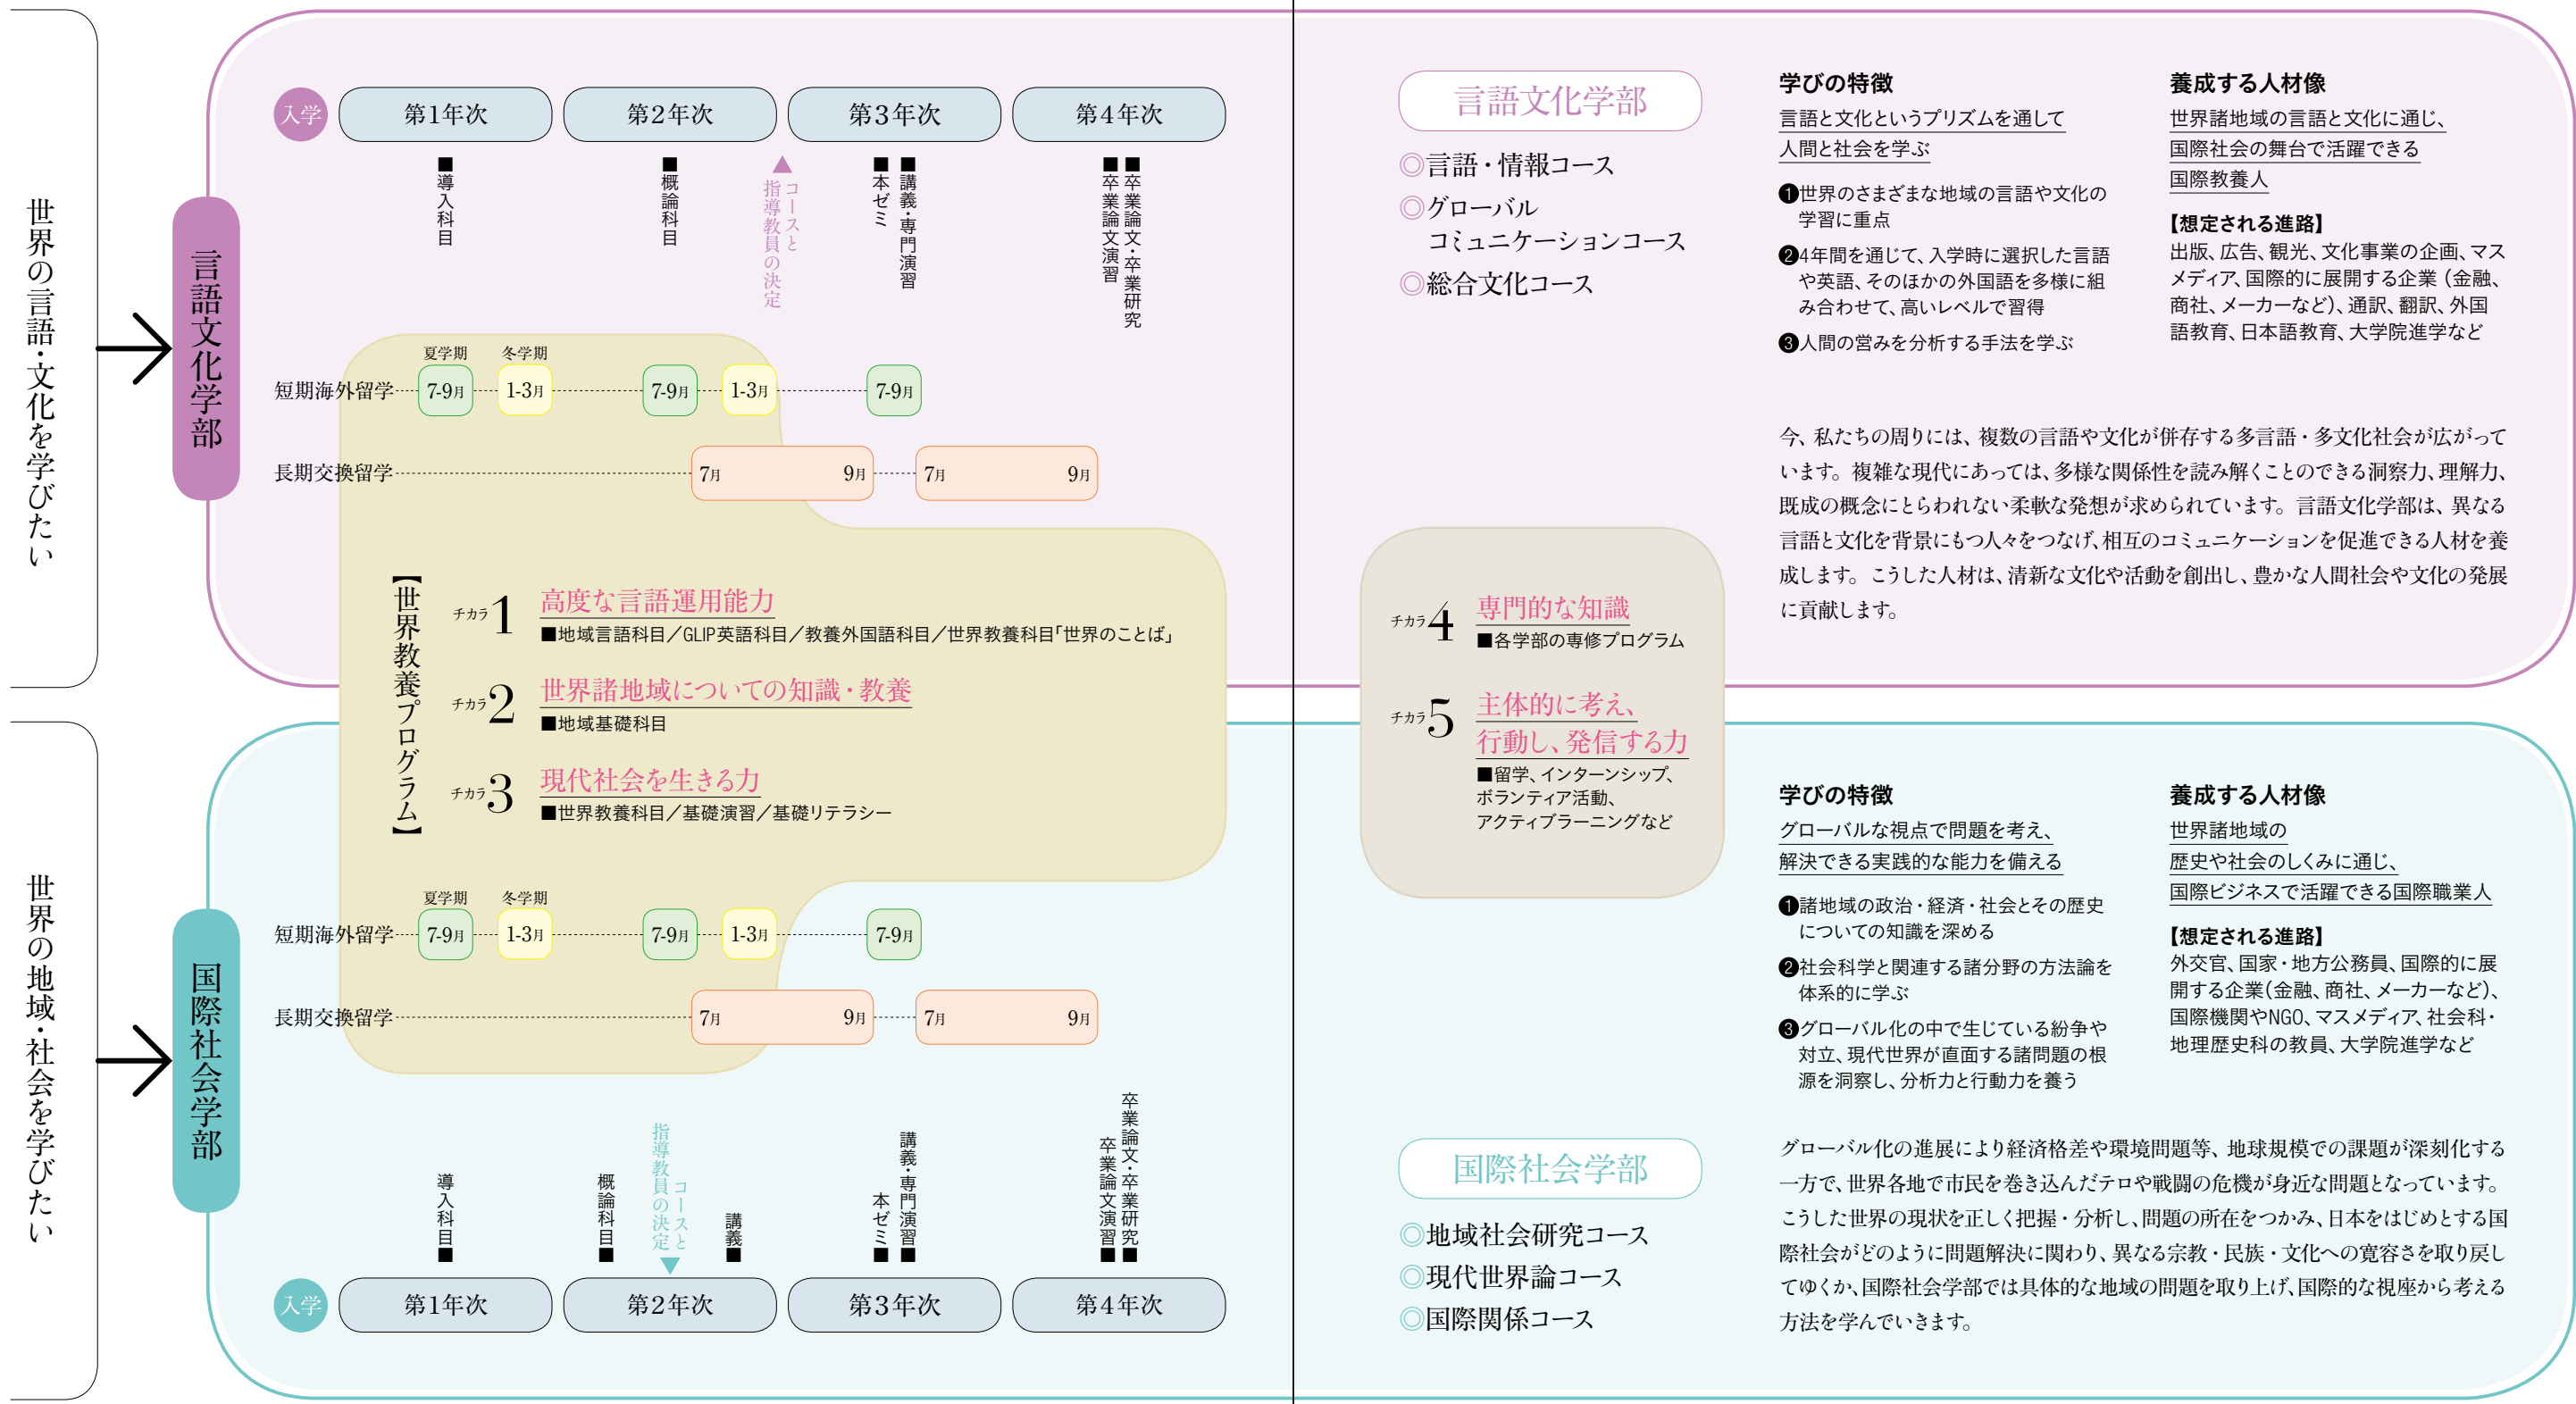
世界の言語・文化を学びたい

言語文化学部

入学 第1年次 第2年次 第3年次 第4年次

■導入科目
■概論科目
▲コースと指導教員の決定
■講義・専門演習
■本ゼミ
■卒業論文・卒業研究
■卒業論文演習

夏学期 冬学期
短期海外留学 7-9月 1-3月 7-9月 1-3月 7-9月
長期交換留学 7月 9月 7月 9月

【世界教養プログラム】

チカラ1 高度な言語運用能力
■地域言語科目／GLIP英語科目／教養外国語科目／世界教養科目「世界のことば」

チカラ2 世界諸地域についての知識・教養
■地域基礎科目

チカラ3 現代社会を生きる力
■世界教養科目／基礎演習／基礎リテラシー

夏学期 冬学期
短期海外留学 7-9月 1-3月 7-9月 1-3月 7-9月
長期交換留学 7月 9月 7月 9月

世界の地域・社会を学びたい

国際社会学部

■導入科目
■概論科目
▼コースと指導教員の決定
■講義
■本ゼミ
■講義・専門演習
■卒業論文演習
■卒業論文・卒業研究

入学 第1年次 第2年次 第3年次 第4年次

言語文化学部
◎言語・情報コース
◎グローバル コミュニケーションコース
◎総合文化コース

学びの特徴
言語と文化というプリズムを通して人間と社会を学ぶ
❶世界のさまざまな地域の言語や文化の学習に重点
❷4年間を通じて、入学時に選択した言語や英語、そのほかの外国語を多様に組み合わせて、高いレベルで習得
❸人間の営みを分析する手法を学ぶ

養成する人材像
世界諸地域の言語と文化に通じ、国際社会の舞台で活躍できる国際教養人
【想定される進路】
出版、広告、観光、文化事業の企画、マスメディア、国際的に展開する企業（金融、商社、メーカーなど）、通訳、翻訳、外国語教育、日本語教育、大学院進学など

今、私たちの周りには、複数の言語や文化が併存する多言語・多文化社会が広がっています。複雑な現代にあっては、多様な関係性を読み解くことのできる洞察力、理解力、既成の概念にとらわれない柔軟な発想が求められています。言語文化学部は、異なる言語と文化を背景にもつ人々をつなげ、相互のコミュニケーションを促進できる人材を養成します。こうした人材は、清新な文化や活動を創出し、豊かな人間社会や文化の発展に貢献します。

チカラ4 専門的な知識
■各学部の専修プログラム

チカラ5 主体的に考え、行動し、発信する力
■留学、インターンシップ、ボランティア活動、アクティブラーニングなど

学びの特徴
グローバルな視点で問題を考え、解決できる実践的な能力を備える
❶諸地域の政治・経済・社会とその歴史についての知識を深める
❷社会科学と関連する諸分野の方法論を体系的に学ぶ
❸グローバル化の中で生じている紛争や対立、現代世界が直面する諸問題の根源を洞察し、分析力と行動力を養う

養成する人材像
世界諸地域の歴史や社会のしくみに通じ、国際ビジネスで活躍できる国際職業人
【想定される進路】
外交官、国家・地方公務員、国際的に展開する企業（金融、商社、メーカーなど）、国際機関やNGO、マスメディア、社会科・地理歴史科の教員、大学院進学など

国際社会学部
◎地域社会研究コース
◎現代世界論コース
◎国際関係コース

グローバル化の進展により経済格差や環境問題等、地球規模での課題が深刻化する一方で、世界各地で市民を巻き込んだテロや戦闘の危機が身近な問題となっています。こうした世界の現状を正しく把握・分析し、問題の所在をつかみ、日本をはじめとする国際社会がどのように問題解決に関わり、異なる宗教・民族・文化への寛容さを取り戻してゆくか、国際社会学部では具体的な地域の問題を取り上げ、国際的な視座から考える方法を学んでいきます。